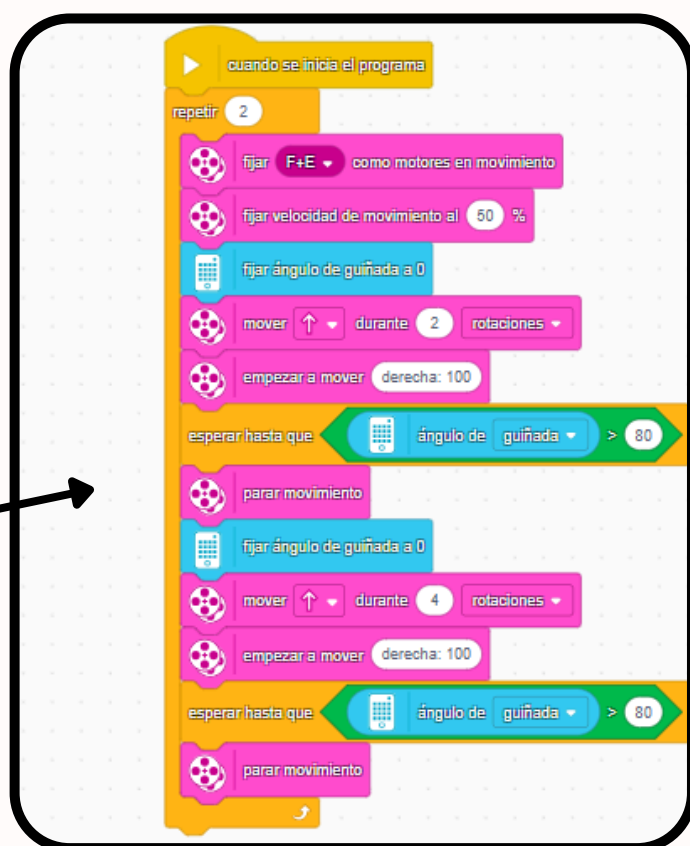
cuando se inicia el programa
repetir 2
fijar F+E como motores en movimiento
fijar velocidad de movimiento al 50 %
fijar ángulo de guiñada a 0
mover ↑ durante 2 rotaciones
empezar a mover derecha: 100
esperar hasta que ángulo de guiñada > 80
parar movimiento
fijar ángulo de guiñada a 0
mover ↑ durante 4 rotaciones
empezar a mover derecha: 100
esperar hasta que ángulo de guiñada > 80
parar movimiento